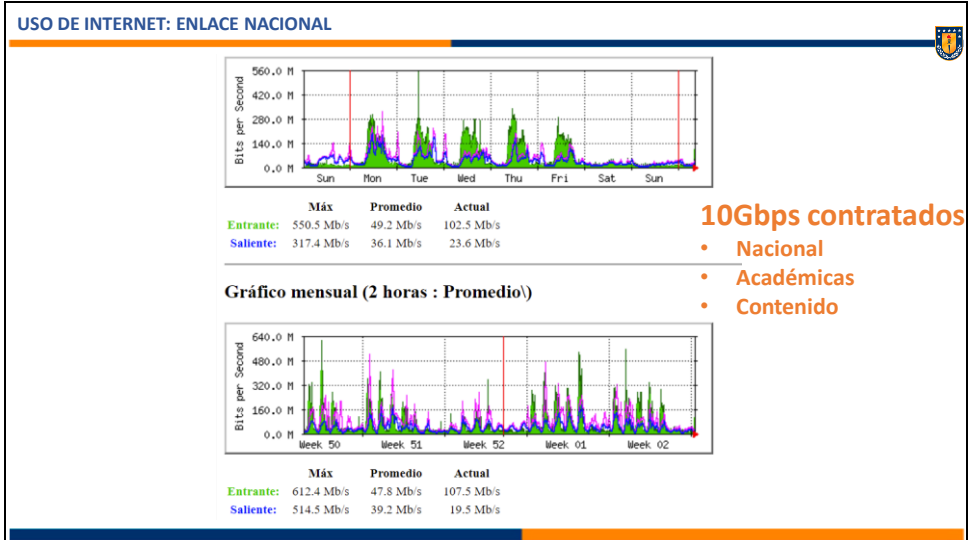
USO DE INTERNET: ENLACE NACIONAL

560.0 M
420.0 M
280.0 M
140.0 M
0.0 M
Bits per Second
Sun Mon Tue Wed Thu Fri Sat Sun

| | Máx | Promedio | Actual |
|---|---|---|---|
| Entrante: | 550.5 Mb/s | 49.2 Mb/s | 102.5 Mb/s |
| Saliente: | 317.4 Mb/s | 36.1 Mb/s | 23.6 Mb/s |

Gráfico mensual (2 horas : Promedio\)

640.0 M
480.0 M
320.0 M
160.0 M
0.0 M
Bits per Second
Week 50 Week 51 Week 52 Week 01 Week 02

| | Máx | Promedio | Actual |
|---|---|---|---|
| Entrante: | 612.4 Mb/s | 47.8 Mb/s | 107.5 Mb/s |
| Saliente: | 514.5 Mb/s | 39.2 Mb/s | 19.5 Mb/s |

10Gbps contratados
• Nacional
• Académicas
• Contenido